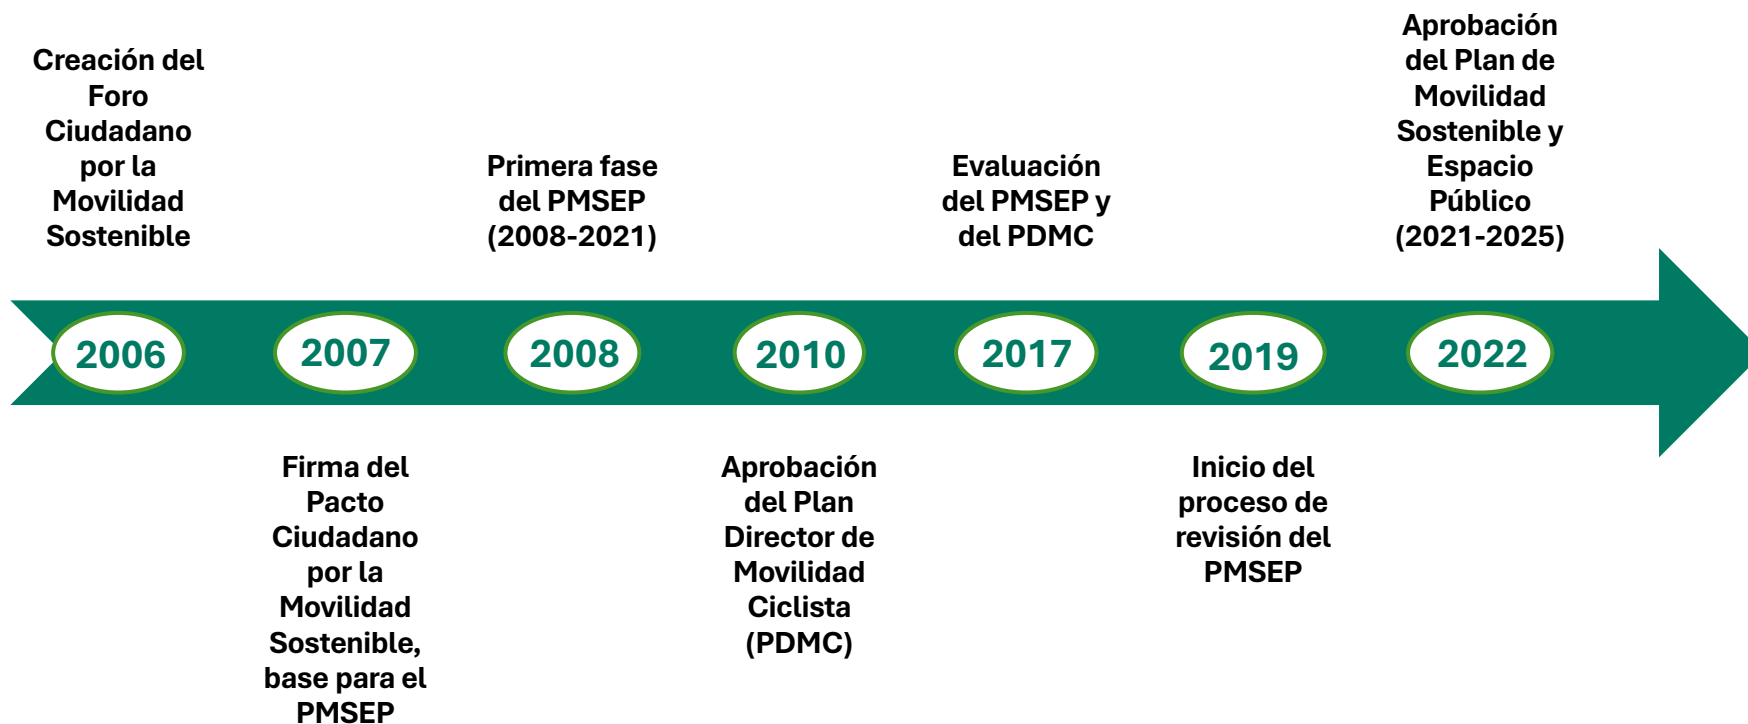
Creación del Foro Ciudadano por la Movilidad Sostenible

Primera fase del PMSEP (2008-2021)

Evaluación del PMSEP y del PDMC

Aprobación del Plan de Movilidad Sostenible y Espacio Público (2021-2025)

2006

2007

2008

2010

2017

2019

2022

Firma del Pacto Ciudadano por la Movilidad Sostenible, base para el PMSEP

Aprobación del Plan Director de Movilidad Ciclista (PDMC)

Inicio del proceso de revisión del PMSEP